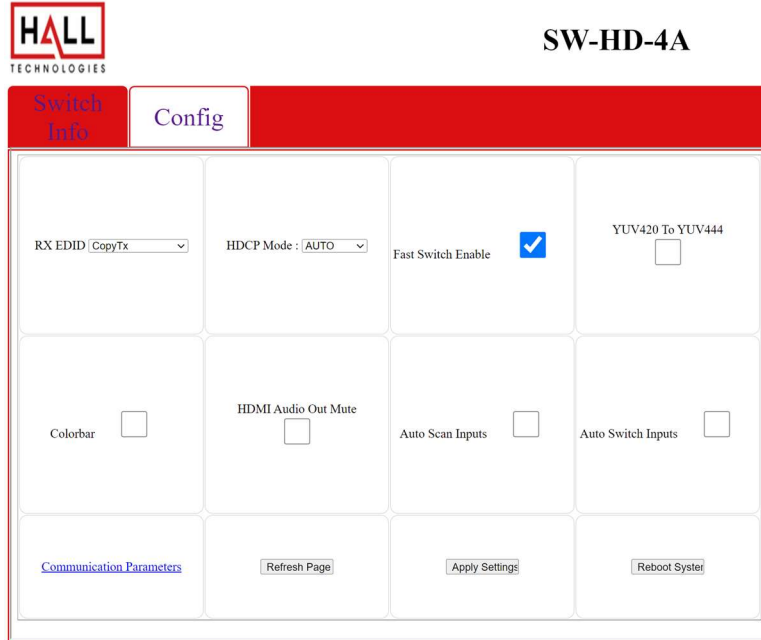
HALL
TECHNOLOGIES

SW-HD-4A

Switch Info

Config

| RX EDID CopyTx | HDCP Mode : AUTO | Fast Switch Enable | YUV420 To YUV444 |
|---|---|---|---|
| Colorbar | HDMI Audio Out Mute | Auto Scan Inputs | Auto Switch Inputs |
| Communication Parameters | Refresh Page | Apply Settings | Reboot Syster |